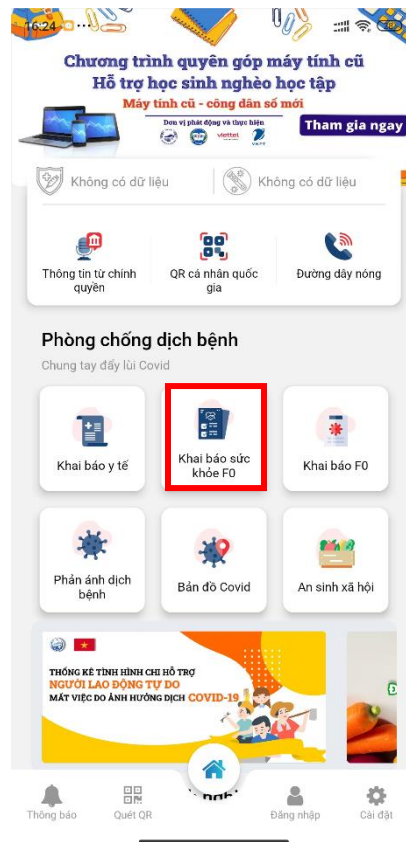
16:24

Chương trình quyên góp máy tính cũ
Hỗ trợ học sinh nghèo học tập
Máy tính cũ - công dân số mới
Đơn vị phát động và thực hiện
viettel
Tham gia ngay

Không có dữ liệu
Không có dữ liệu

Thông tin từ chính quyền
QR cá nhân quốc gia
Đường dây nóng

Phòng chống dịch bệnh
Chung tay đẩy lùi Covid

Khai báo y tế
Khai báo sức khỏe F0
Khai báo F0
Phản ánh dịch bệnh
Bản đồ Covid
An sinh xã hội

THỐNG KÊ TÌNH HÌNH CHI HỖ TRỢ
NGƯỜI LAO ĐỘNG TỰ DO
MẤT VIỆC DO ẢNH HƯỞNG DỊCH COVID-19

Thông báo
Quét QR
Đăng nhập
Cài đặt